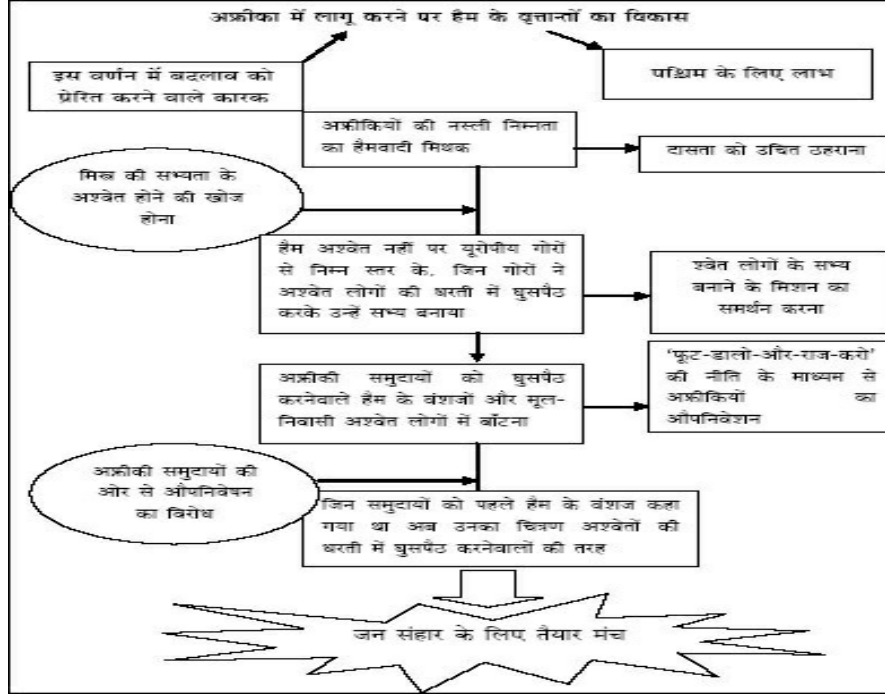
अफ्रीका में लागू करने पर हैम के वृत्तांतों का विकास

इस वर्णन में बदलाव को प्रेरित करने वाले कारक

पश्चिम के लिए लाभ

अफ्रीकियों की नस्ली निम्नता का हैमवादी मिथक

दासता को उचित ठहराना

मिस्र की सभ्यता के अश्वेत होने की खोज होना

हैम अश्वेत नहीं पर यूरोपीय गोरों से निम्न स्तर के, जिन गोरों ने अश्वेत लोगों की धरती में घुसपैठ करके उन्हें सभ्य बनाया

श्वेत लोगों के सभ्य बनाने के मिशन का समर्थन करना

अफ्रीकी समुदायों को घुसपैठ करनेवाले हैम के वंशजों और मूल-निवासी अश्वेत लोगों में बाँटना

'फूट-डालो-और-राज-करो' की नीति के माध्यम से अफ्रीकियों का औपनिवेशन

अफ्रीकी समुदायों की ओर से औपनिवेशन का विरोध

जिन समुदायों को पहले हैम के वंशज कहा गया था अब उनका चित्रण अश्वेतों की धरती में घुसपैठ करनेवालों की तरह

जन संहार के लिए तैयार मंच